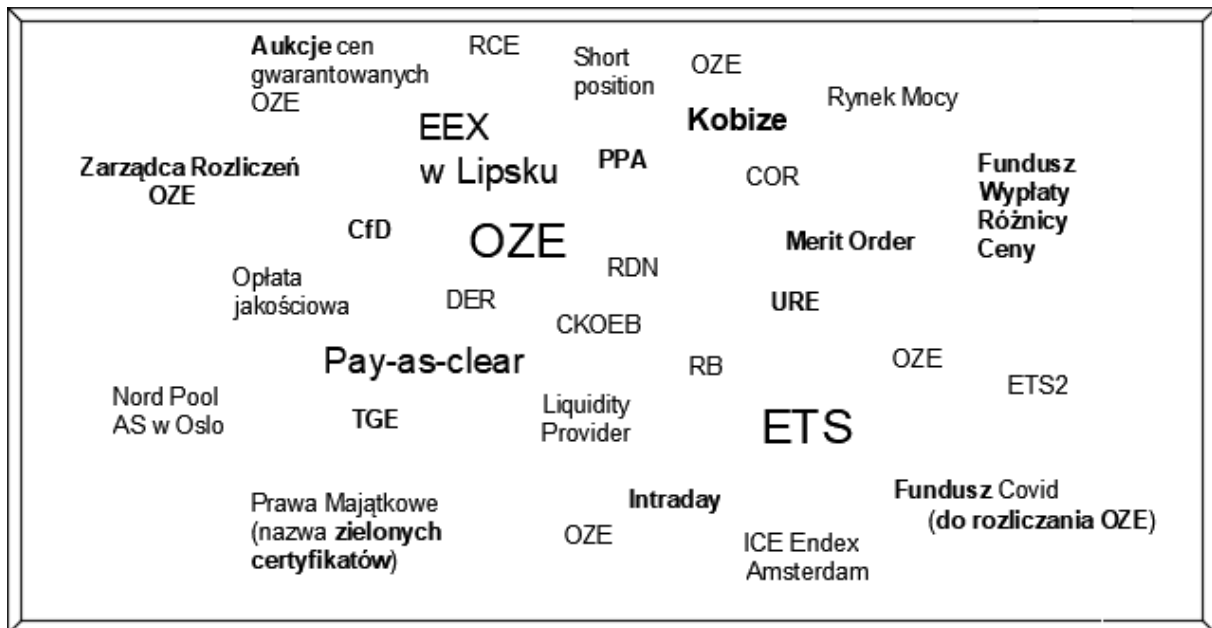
Aukcje cen gwarantowanych OZE

RCE

Short position

OZE

Rynek Mocy

EEX w Lipsku

Kobize

Zarządca Rozliczeń OZE

PPA

COR

Fundusz Wypłaty Różnicy Ceny

CfD

OZE

Merit Order

Opłata jakościowa

RDN

DER

URE

CKOEB

Pay-as-clear

RB

OZE

Nord Pool AS w Oslo

ETS2

TGE

Liquidity Provider

ETS

Prawa Majątkowe (nazwa zielonych certyfikatów)

Intraday

Fundusz Covid (do rozliczania OZE)

OZE

ICE Endex Amsterdam